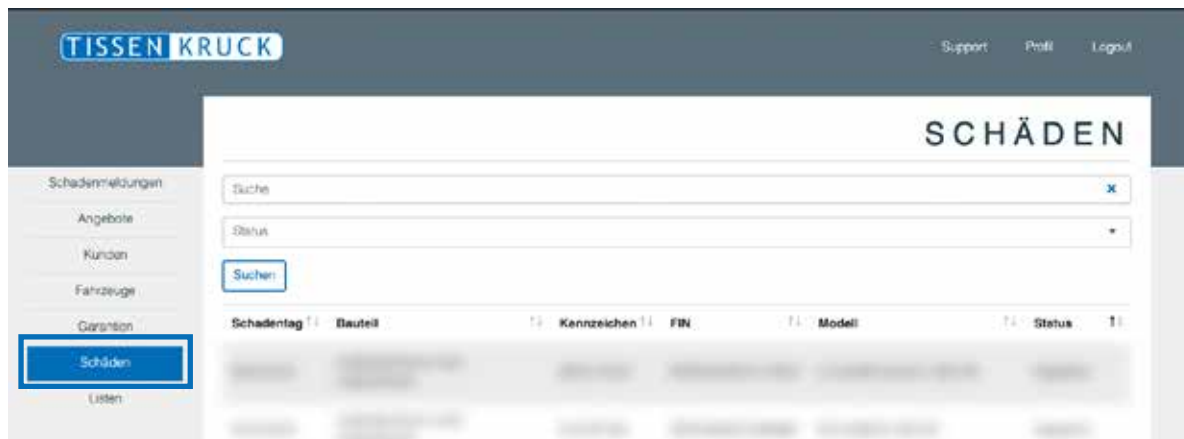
TISSEN KRUCK

Support Profil Logout

SCHÄDEN

Schadenmeldungen
Angebote
Kunden
Fahrzeuge
Garantien
Schäden
Listen

Suche ×

Status ▾

Suchen

| Schadentag | Bauteil | Kennzeichen | FIN | Modell | Status |
|---|---|---|---|---|---|
| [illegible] | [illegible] | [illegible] | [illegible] | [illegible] | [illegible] |
| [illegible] | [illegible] | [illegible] | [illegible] | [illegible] | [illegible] |